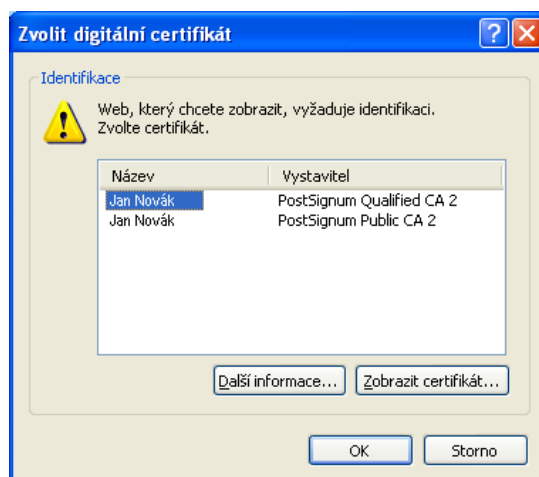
Zvolit digitální certifikát

Identifikace

Web, který chcete zobrazit, vyžaduje identifikaci. Zvolte certifikát.

| Název | Vystavitel |
|---|---|
| Jan Novák | PostSignum Qualified CA 2 |
| Jan Novák | PostSignum Public CA 2 |

Další informace...

Zobrazit certifikát...

OK

Storno